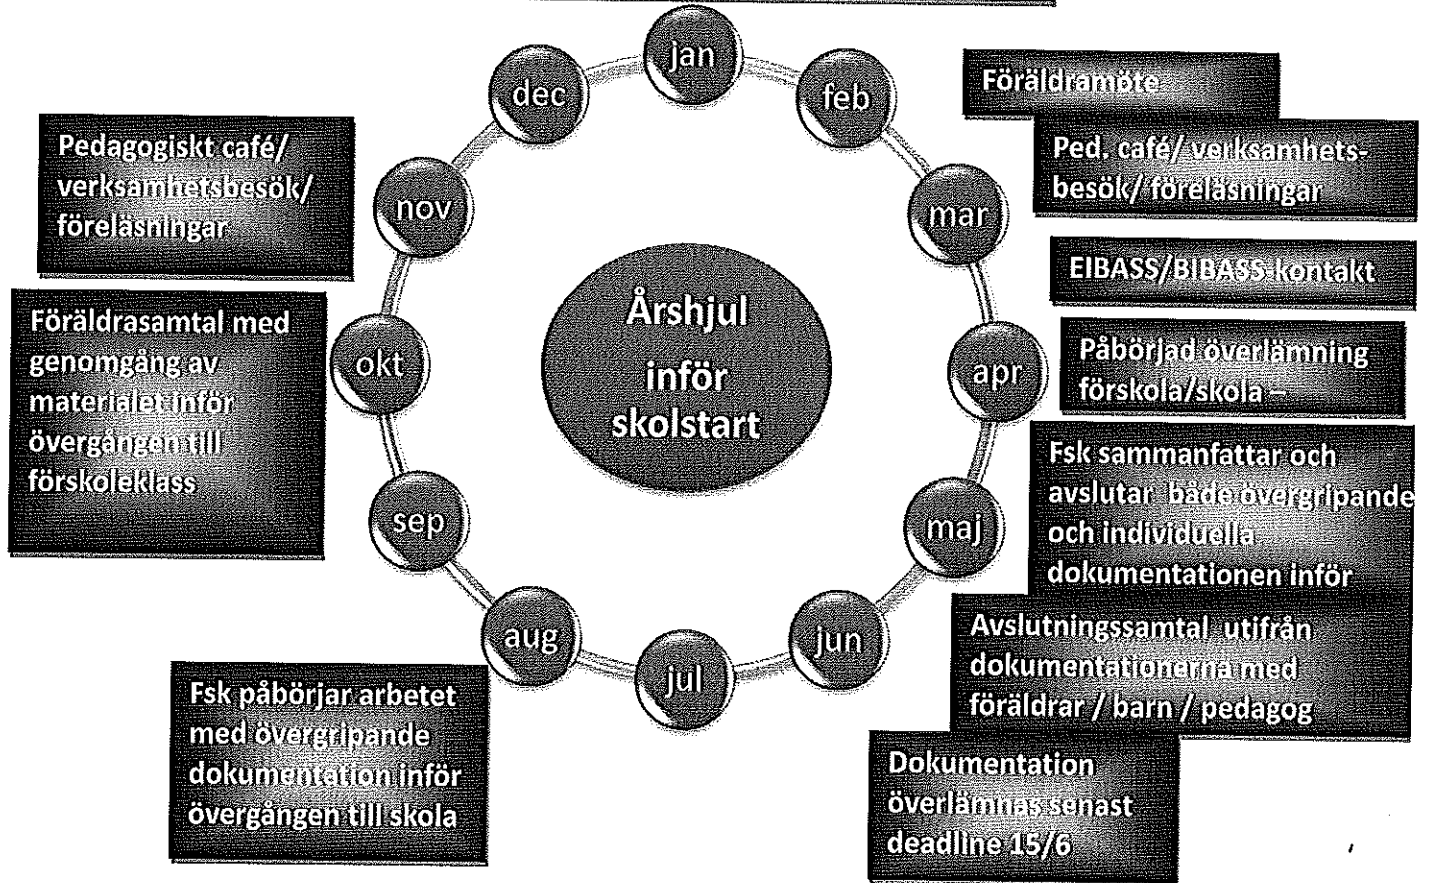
Årshjul inför skolstart

jan

feb

mar

apr

maj

jun

jul

aug

sep

okt

nov

dec

Föräldramöte

Ped. café/ verksamhetsbesök/ föreläsningar

EIBASS/BIBASS-kontakt

Påbörjad överlämning förskola/skola –

Fsk sammanfattar och avslutar både övergripande och individuella dokumentationen inför

Avslutningssamtal utifrån dokumentationerna med föräldrar / barn / pedagog

Dokumentation överlämnas senast deadline 15/6

Fsk påbörjar arbetet med övergripande dokumentation inför övergången till skola

Föräldrasamtal med genomgång av materialet inför övergången till förskoleklass

Pedagogiskt café/ verksamhetsbesök/ föreläsningar